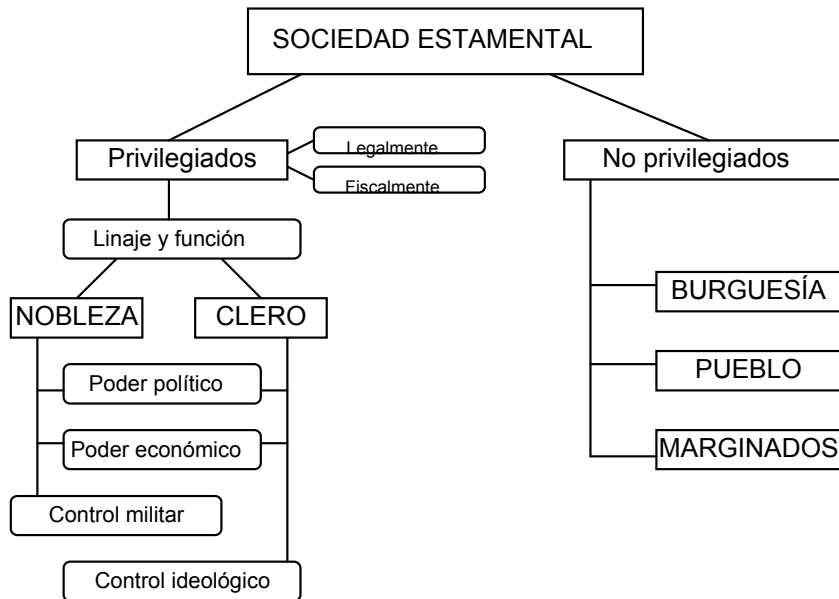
SOCIEDAD ESTAMENTAL

Privilegiados

Legalmente

Fiscalmente

Linaje y función

NOBLEZA

CLERO

Poder político

Poder económico

Control militar

Control ideológico

No privilegiados

BURGUESÍA

PUEBLO

MARGINADOS